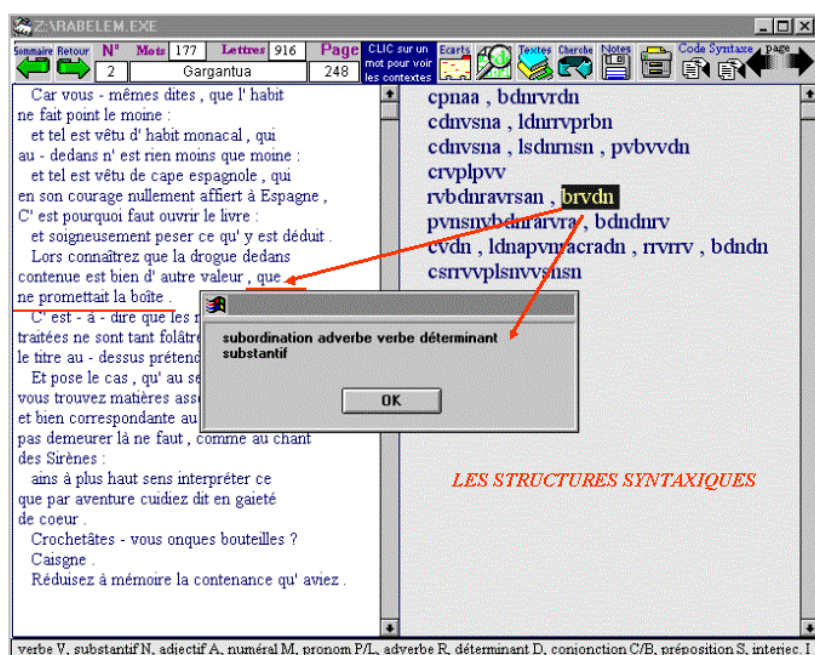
Z:\RABELEM.EXE

Sommaire Retour N° Mots 177 Lettres 916 Page CLIC sur un mot pour voir les contextes Ecarts Textes Cherche Notes Code Syntaxe page

2 Gargantua 248

Car vous - mêmes dites , que l' habit ne fait point le moine :
et tel est vêtu d' habit monacal , qui au - dedans n' est rien moins que moine :
et tel est vêtu de cape espagnole , qui en son courage nullement affiert à Espagne ,
C' est pourquoi faut ouvrir le livre :
et soigneusement peser ce qu' y est déduit .
Lors connaîtrez que la drogue dedans contenue est bien d' autre valeur , que ne promettait la boîte .
C' est - à - dire que les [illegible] traitées ne sont tant folâtre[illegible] le titre au - dessus prétend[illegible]
Et pose le cas , qu' au se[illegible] vous trouvez matières ass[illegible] et bien correspondante au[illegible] pas demeurer là ne faut , comme au chant des Sirènes :
ains à plus haut sens interpréter ce que par aventure cuidiez dit en gaieté de coeur .
Crochetâtes - vous onques bouteilles ?
Caisgne .
Réduisez à mémoire la contenance qu' aviez .

cpnaa , bdnrvrdn
cdnvsna , ldnrrvprbn
cdnvsna , lsdnrnsn , pvbvvdn
crvplpvv
rvbdnravrsan , brvdn
pvnsnvbdnrarvra , bdndnrv
cvdn , ldnapvnracradn , rrvrrv , bdndn
csrrvvplsnvvsnsn

subordination adverbe verbe déterminant substantif

OK

LES STRUCTURES SYNTAXIQUES

verbe V, substantif N, adjectif A, numéral M, pronom P/L, adverbe R, déterminant D, conjonction C/B, préposition S, interjec. I